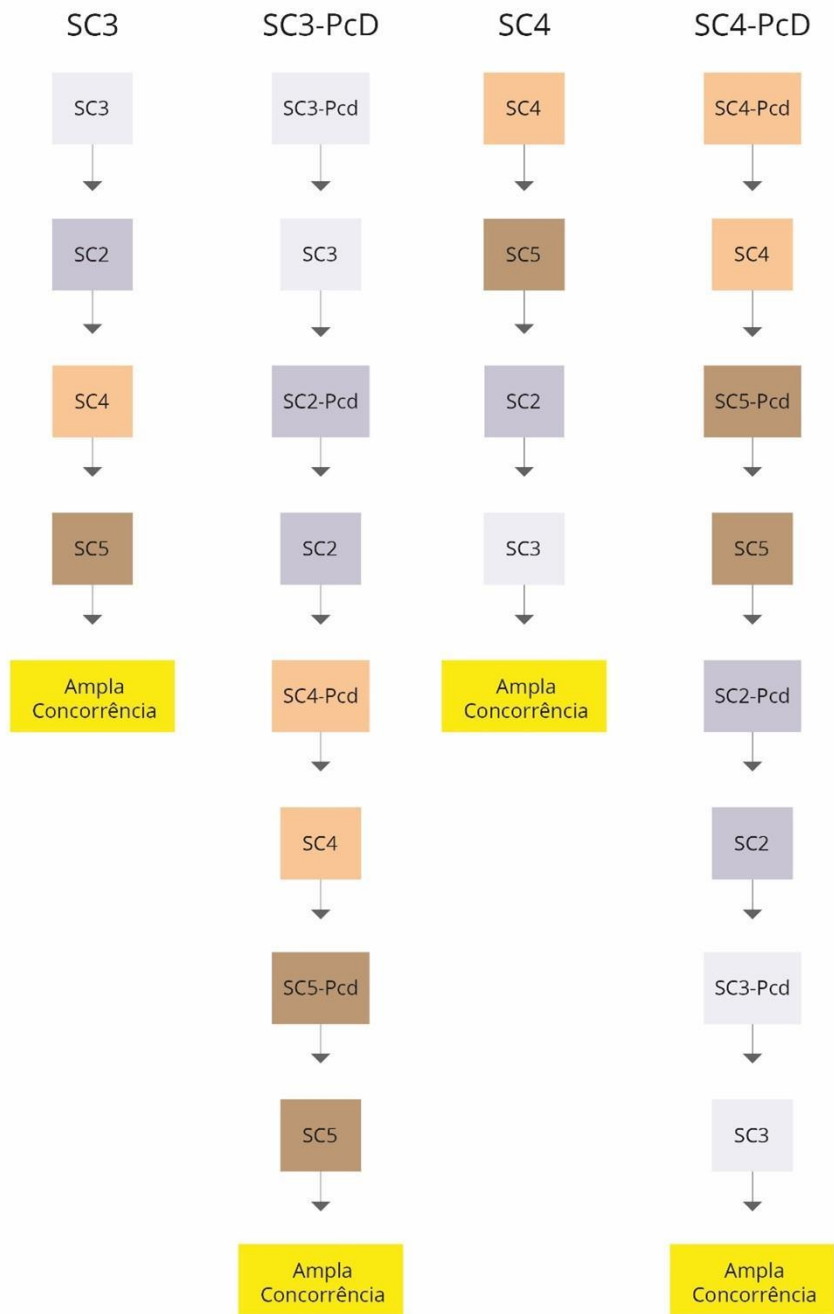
SC3

SC3

SC2

SC4

SC5

Ampla Concorrência

SC3-PcD

SC3-Pcd

SC3

SC2-Pcd

SC2

SC4-Pcd

SC4

SC5-Pcd

SC5

Ampla Concorrência

SC4

SC4

SC5

SC2

SC3

Ampla Concorrência

SC4-PcD

SC4-Pcd

SC4

SC5-Pcd

SC5

SC2-Pcd

SC2

SC3-Pcd

SC3

Ampla Concorrência